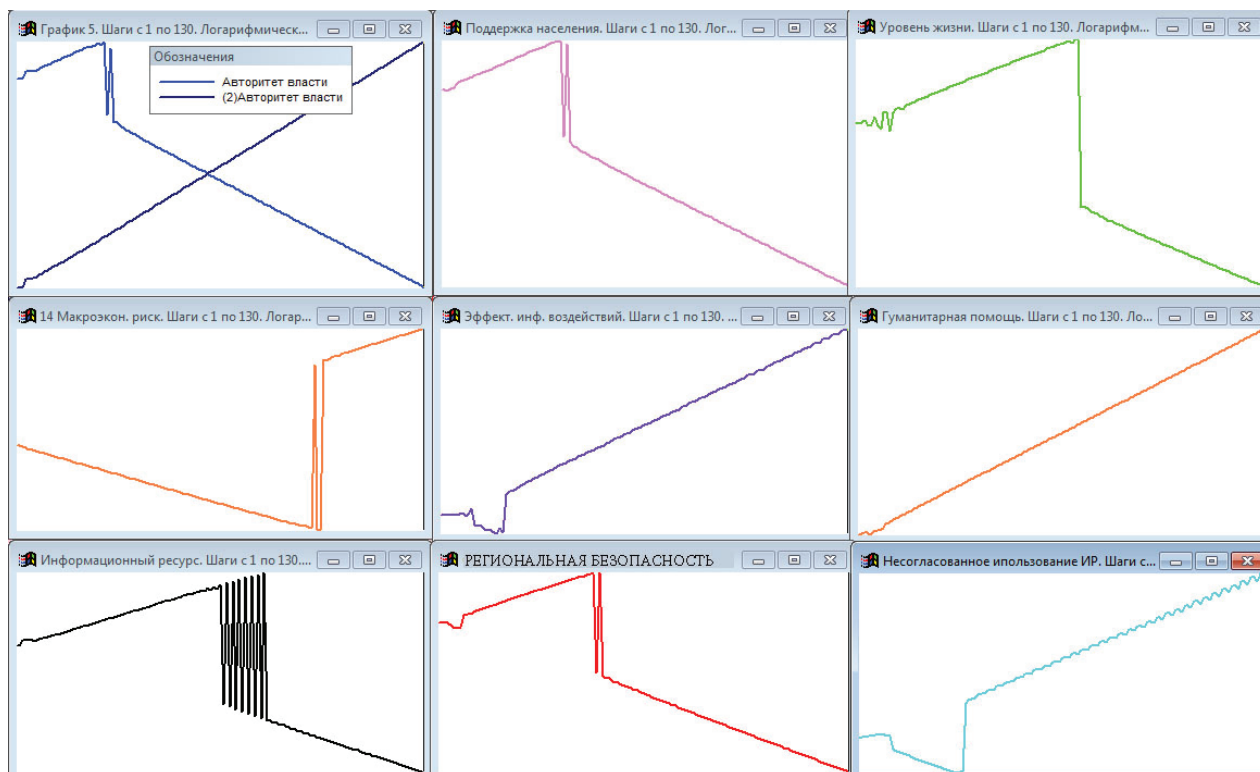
График 5. Шаги с 1 по 130. Логарифмическ...

Обозначения
Авторитет власти
(2)Авторитет власти

Поддержка населения. Шаги с 1 по 130. Лог...

Уровень жизни. Шаги с 1 по 130. Логарифм...

14 Макроэкон. риск. Шаги с 1 по 130. Логар...

Эффект. инф. воздействий. Шаги с 1 по 130. ...

Гуманитарная помощь. Шаги с 1 по 130. Ло...

Информационный ресурс. Шаги с 1 по 130....

РЕГИОНАЛЬНАЯ БЕЗОПАСНОСТЬ

Несогласованное ипользование ИР. Шаги с...